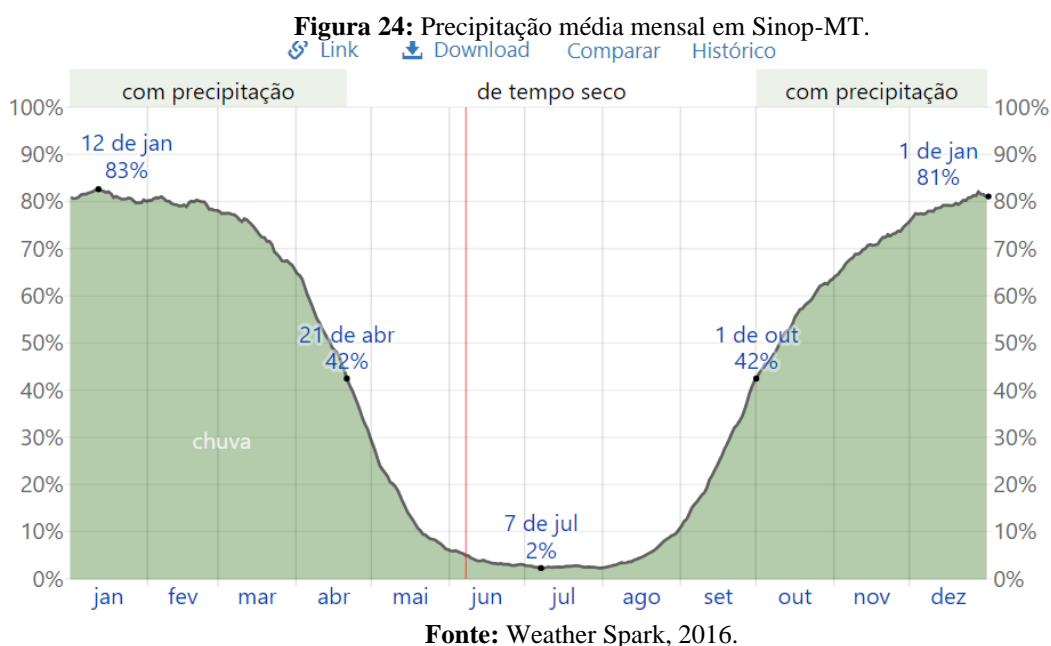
**Figura 24:** Precipitação média mensal em Sinop-MT.

Link Download Comparar Histórico

com precipitação | de tempo seco | com precipitação

100% 90% 80% 70% 60% 50% 40% 30% 20% 10% 0%

12 de jan 83%

21 de abr 42%

7 de jul 2%

1 de out 42%

1 de jan 81%

chuva

100% 90% 80% 70% 60% 50% 40% 30% 20% 10% 0%

jan fev mar abr mai jun jul ago set out nov dez

**Fonte:** Weather Spark, 2016.